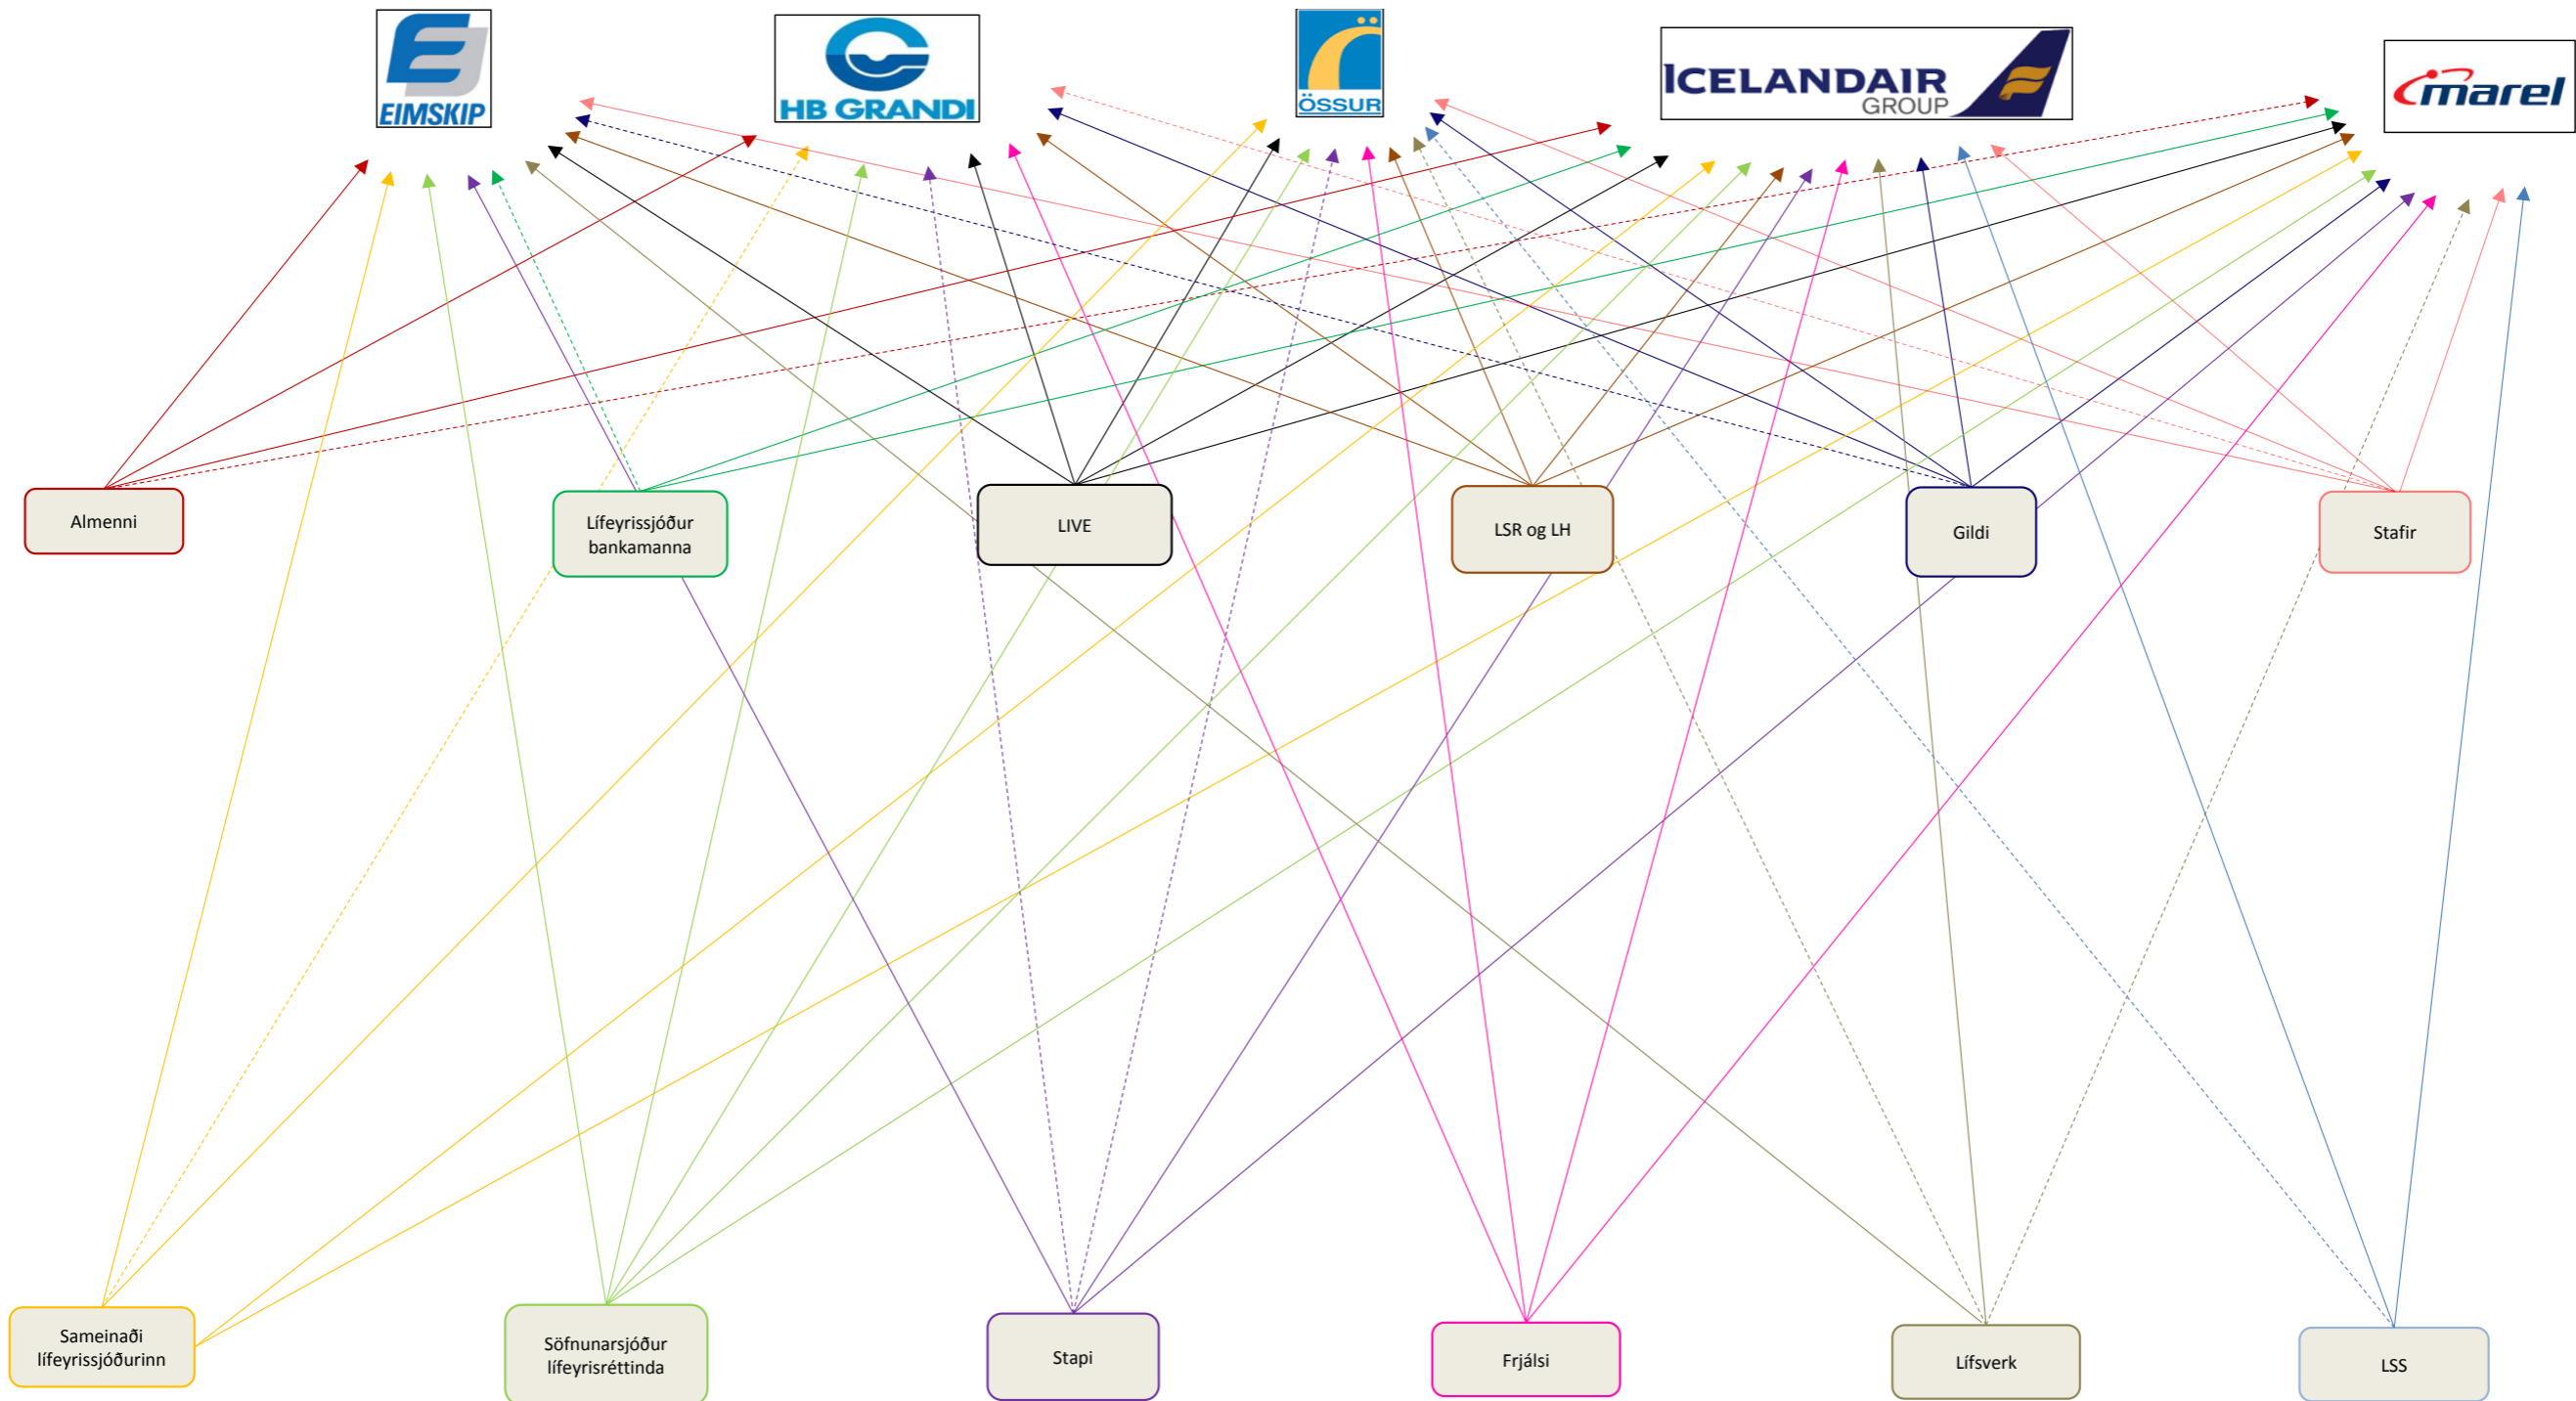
EIMSKIP

HB GRANDI

ÖSSUR

ICELANDAIR GROUP

marel

Almenni

Lífeyrissjóður bankamanna

LIVE

LSR og LH

Gildi

Stafir

Sameinaði lífeyrissjóðurinn

Söfnunarsjóður lífeyrisréttinda

Stapi

Frjálsi

Lífsverk

LSS